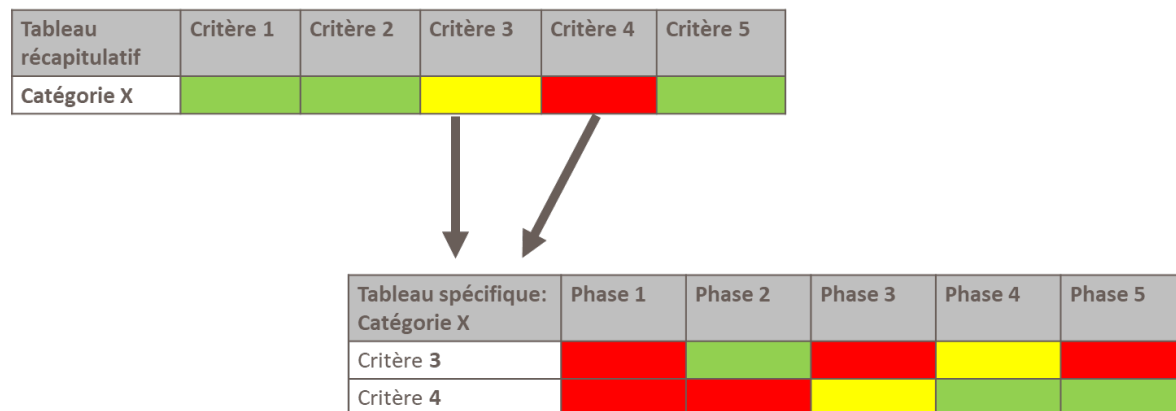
| Tableau récapitulatif | Critère 1 | Critère 2 | Critère 3 | Critère 4 | Critère 5 |
|---|---|---|---|---|---|
| Catégorie X | | | | | |

| Tableau spécifique: Catégorie X | Phase 1 | Phase 2 | Phase 3 | Phase 4 | Phase 5 |
|---|---|---|---|---|---|
| Critère **3** | | | | | |
| Critère **4** | | | | | |